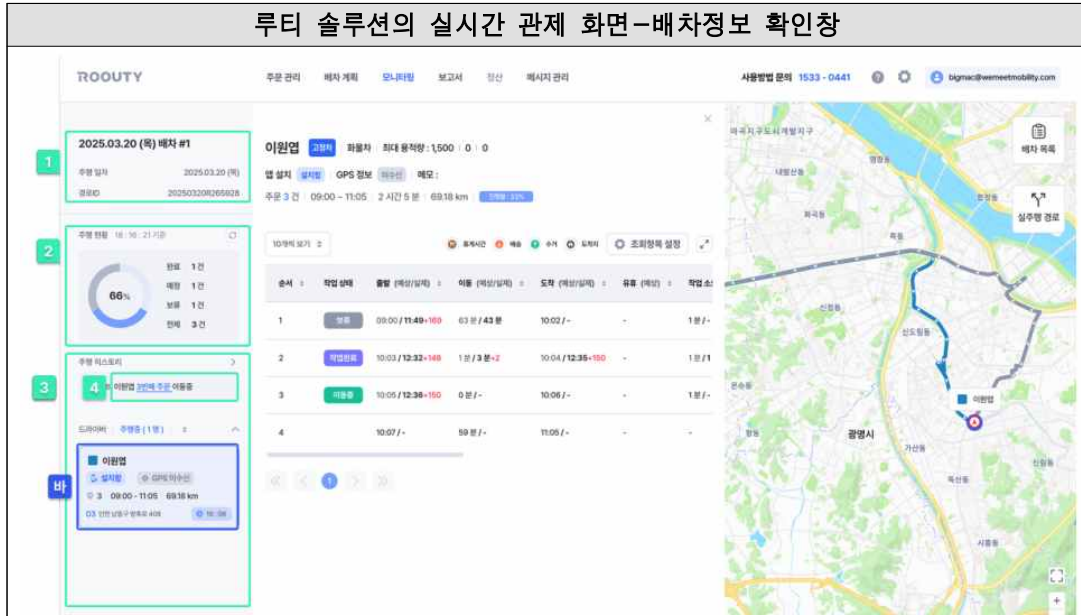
루티 솔루션의 실시간 관제 화면-배차정보 확인창

ROOUTY

주문 관리 배차 계획 모니터링 보고서 정산 메시지 관리

사용방법 문의 1533 - 0441

bigmac@wemeetmobility.com

2025.03.20 (목) 배차 #1

1

주행 일자 2025.03.20 (목)

경로ID 20250320R265928

주행 현황 18 : 16 : 21 기준

2

66%

완료 1 건

예정 1 건

보류 1 건

전체 3 건

주행 히스토리

3

4

이원엽 3번째 주문 이동중

드라이버 주행중 ( 1 명 )

바

이원엽

설치됨 GPS 미수신

3 09:00 - 11:05 69.18 km

인천 남동구 방축로 408

16 : 36

이원엽 고정차 화물차 최대 용적량 : 1,500 0 0

앱 설치 설치됨 GPS 정보 미수신 메모 :

주문 3 건 09:00 - 11:05 2 시간 5 분 69.18 km

10개씩 보기

휴게시간 배송 수거 도착지

조회항목 설정

| 순서 | 작업 상태 | 출발 (예정/실제) | 이동 (예정/실제) | 도착 (예정/실제) | 유휴 (예정) | 작업 소 |
|---|---|---|---|---|---|---|
| 1 | 보류 | 09:00 / 11:49+160 | 63 분 / 43 분 | 10:02 / - | - | 1 분 / - |
| 2 | 작업완료 | 10:03 / 12:32+148 | 1 분 / 3 분+2 | 10:04 / 12:35+150 | - | 1 분 / 1 |
| 3 | 이동중 | 10:05 / 12:36+150 | 0 분 / - | 10:06 / - | - | 1 분 / - |
| 4 | | 10:07 / - | 59 분 / - | 11:05 / - | - | - |

1

배차 목록

실주행 경로

이원엽

광명시